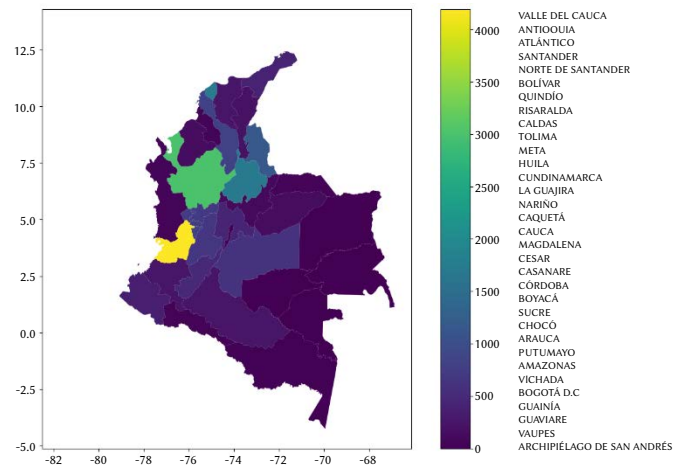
12.5
10.0
7.5
5.0
2.5
0.0
−2.5
−5.0

−82 −80 −78 −76 −74 −72 −70 −68

4000
3500
3000
2500
2000
1500
1000
500
0

VALLE DEL CAUCA
ANTIOQUIA
ATLÁNTICO
SANTANDER
NORTE DE SANTANDER
BOLÍVAR
QUINDÍO
RISARALDA
CALDAS
TOLIMA
META
HUILA
CUNDINAMARCA
LA GUAJIRA
NARIÑO
CAQUETÁ
CAUCA
MAGDALENA
CESAR
CASANARE
CÓRDOBA
BOYACÁ
SUCRE
CHOCÓ
ARAUCA
PUTUMAYO
AMAZONAS
VICHADA
BOGOTÁ D.C
GUAINÍA
GUAVIARE
VAUPES
ARCHIPIÉLAGO DE SAN ANDRÉS